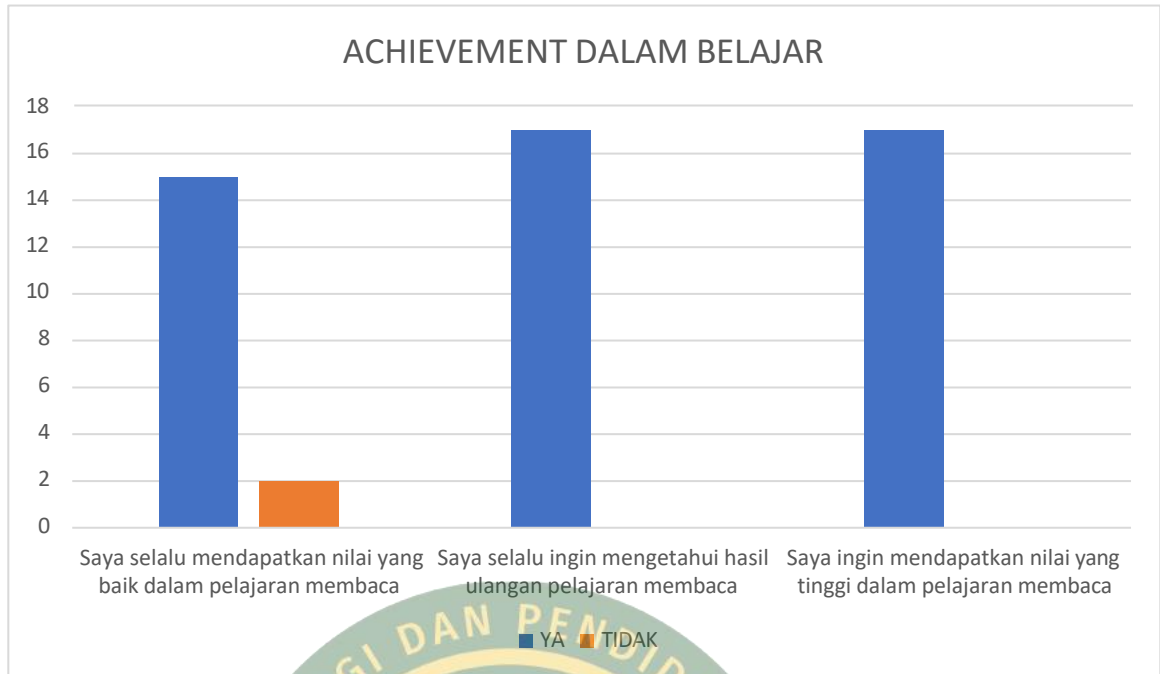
ACHIEVEMENT DALAM BELAJAR

18
16
14
12
10
8
6
4
2
0

Saya selalu mendapatkan nilai yang baik dalam pelajaran membaca

Saya selalu ingin mengetahui hasil ulangan pelajaran membaca

Saya ingin mendapatkan nilai yang tinggi dalam pelajaran membaca

YA TIDAK

GI DAN PENDID